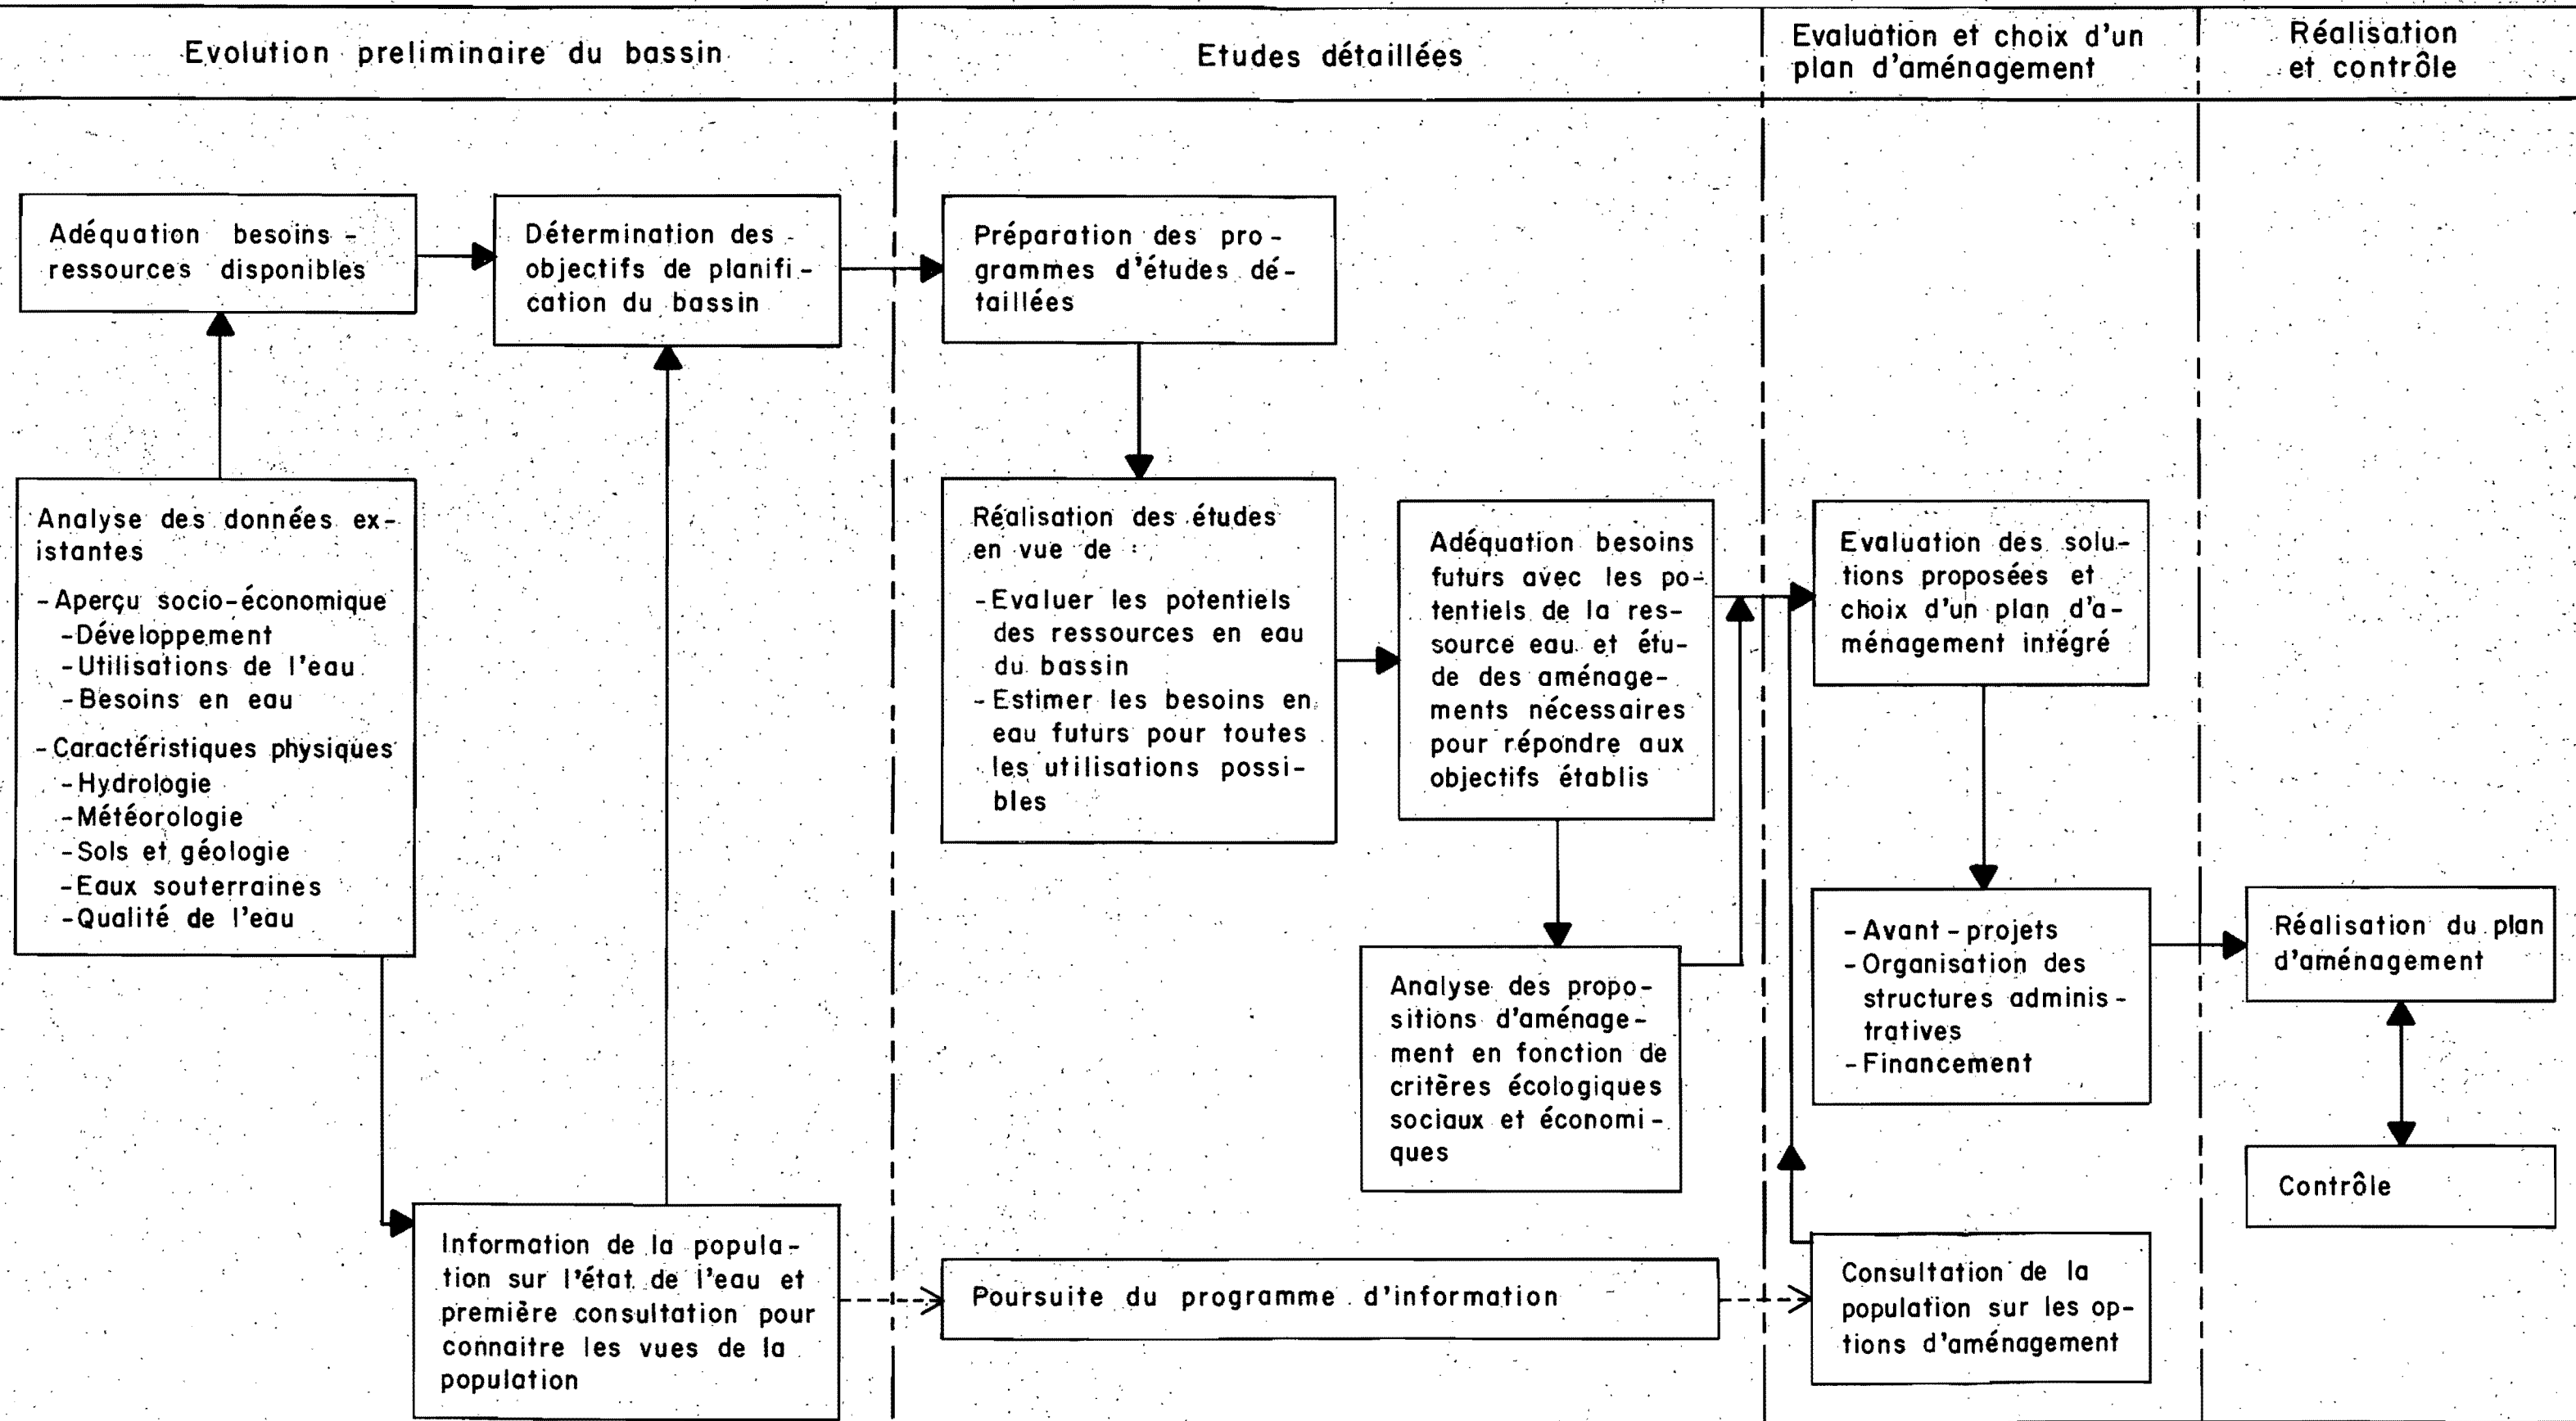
Evolution preliminaire du bassin

Etudes détaillées

Evaluation et choix d'un plan d'aménagement

Réalisation et contrôle

Adéquation besoins - ressources disponibles

Détermination des objectifs de planification du bassin

Préparation des programmes d'études détaillées

Analyse des données existantes
- Aperçu socio-économique
- Développement
- Utilisations de l'eau
- Besoins en eau
- Caractéristiques physiques
- Hydrologie
- Météorologie
- Sols et géologie
- Eaux souterraines
- Qualité de l'eau

Réalisation des études en vue de :
- Evaluer les potentiels des ressources en eau du bassin
- Estimer les besoins en eau futurs pour toutes les utilisations possibles

Adéquation besoins futurs avec les potentiels de la ressource eau et étude des aménagements nécessaires pour répondre aux objectifs établis

Evaluation des solutions proposées et choix d'un plan d'aménagement intégré

Analyse des propositions d'aménagement en fonction de critères écologiques sociaux et économiques

- Avant-projets
- Organisation des structures administratives
- Financement

Réalisation du plan d'aménagement

Contrôle

Information de la population sur l'état de l'eau et première consultation pour connaitre les vues de la population

Poursuite du programme d'information

Consultation de la population sur les options d'aménagement